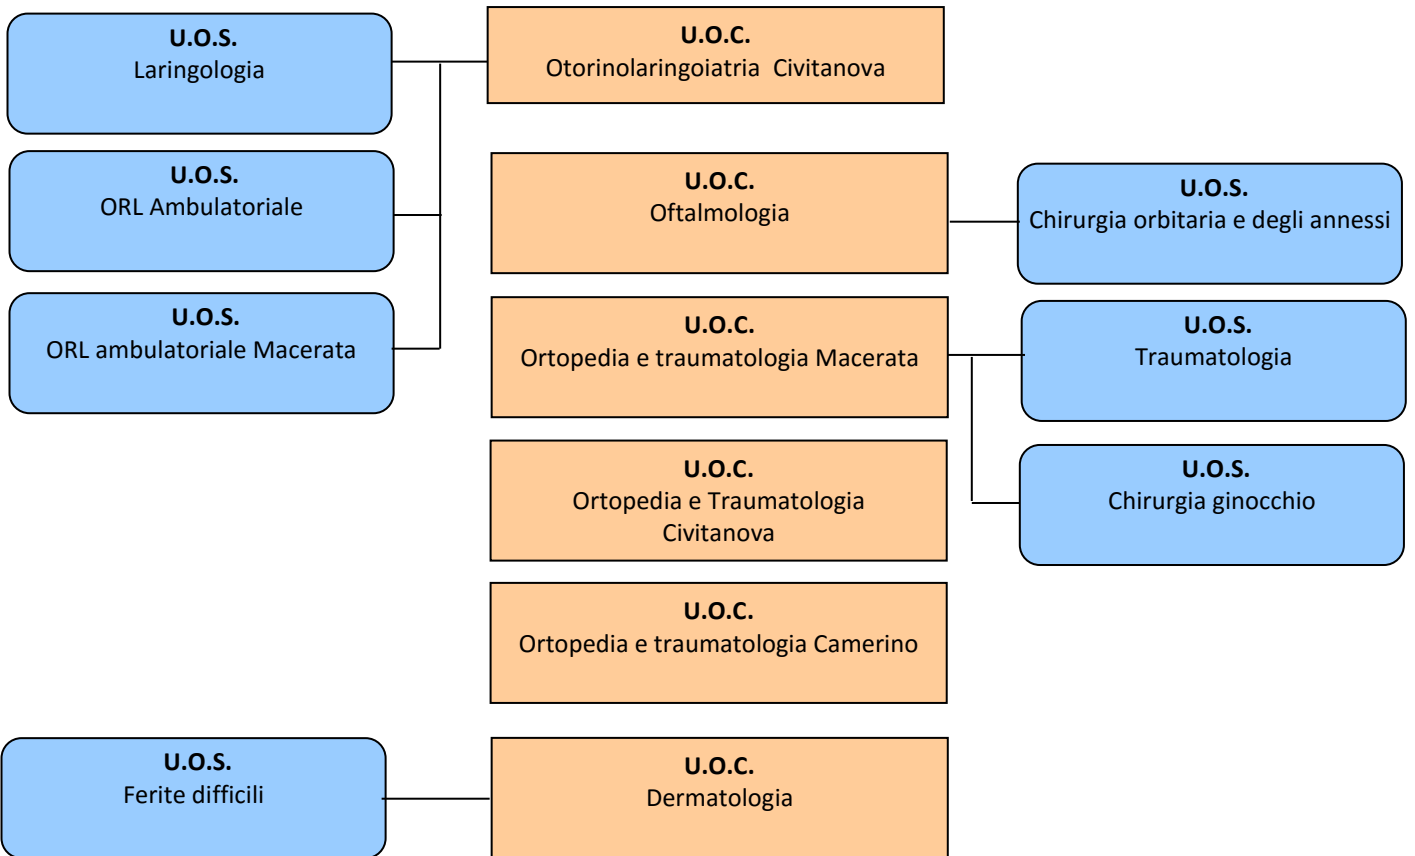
U.O.S.
Laringologia

U.O.C.
Otorinolaringoiatria Civitanova

U.O.S.
ORL Ambulatoriale

U.O.C.
Oftalmologia

U.O.S.
Chirurgia orbitaria e degli annessi

U.O.S.
ORL ambulatoriale Macerata

U.O.C.
Ortopedia e traumatologia Macerata

U.O.S.
Traumatologia

U.O.C.
Ortopedia e Traumatologia Civitanova

U.O.S.
Chirurgia ginocchio

U.O.C.
Ortopedia e traumatologia Camerino

U.O.S.
Ferite difficili

U.O.C.
Dermatologia